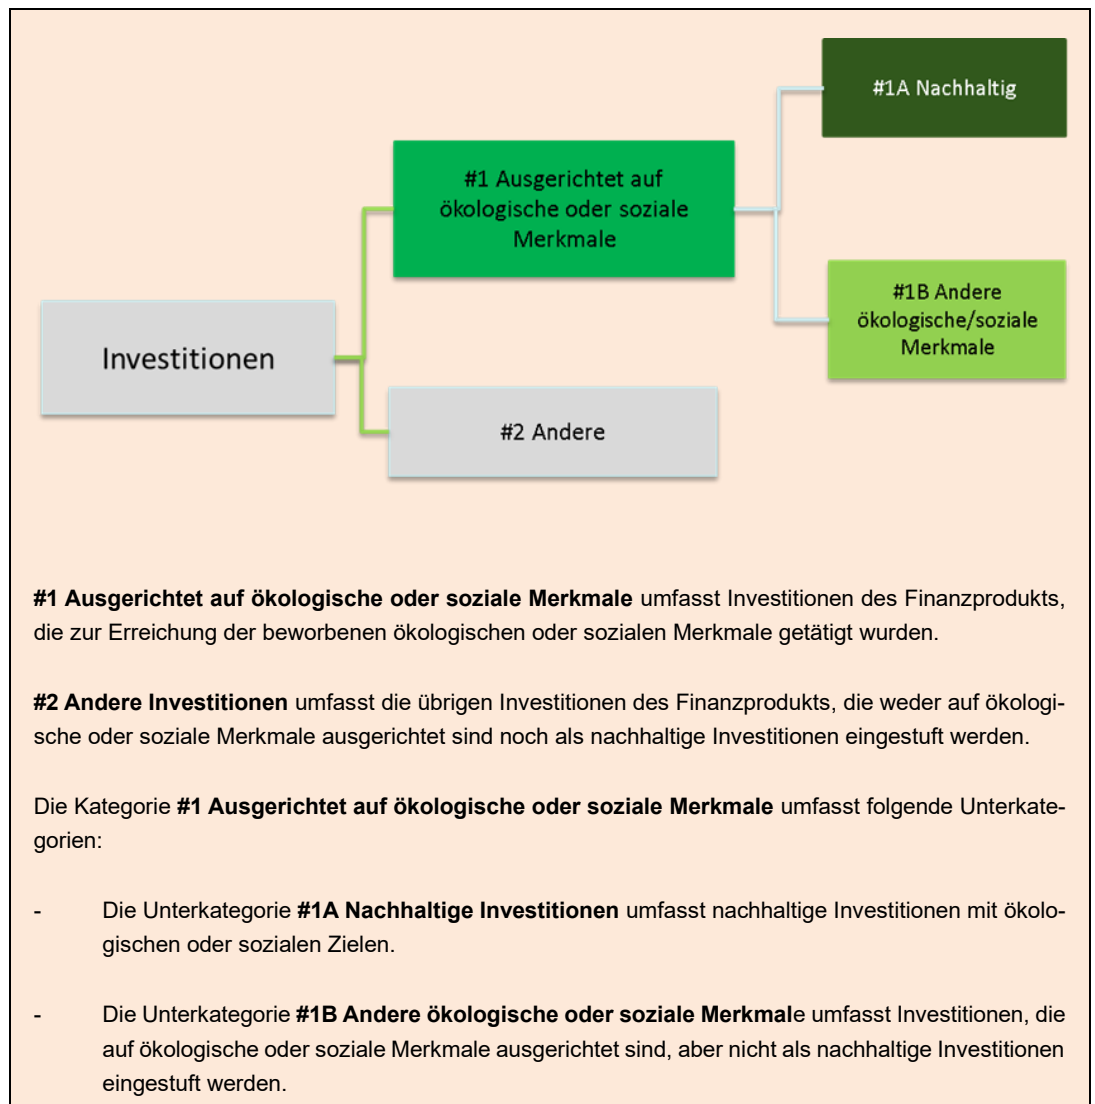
#1A Nachhaltig

#1 Ausgerichtet auf ökologische oder soziale Merkmale

#1B Andere ökologische/soziale Merkmale

Investitionen

#2 Andere

**#1 Ausgerichtet auf ökologische oder soziale Merkmale** umfasst Investitionen des Finanzprodukts, die zur Erreichung der beworbenen ökologischen oder sozialen Merkmale getätigt wurden.

**#2 Andere Investitionen** umfasst die übrigen Investitionen des Finanzprodukts, die weder auf ökologische oder soziale Merkmale ausgerichtet sind noch als nachhaltige Investitionen eingestuft werden.

Die Kategorie **#1 Ausgerichtet auf ökologische oder soziale Merkmale** umfasst folgende Unterkategorien:

- Die Unterkategorie **#1A Nachhaltige Investitionen** umfasst nachhaltige Investitionen mit ökologischen oder sozialen Zielen.

- Die Unterkategorie **#1B Andere ökologische oder soziale Merkmal**e umfasst Investitionen, die auf ökologische oder soziale Merkmale ausgerichtet sind, aber nicht als nachhaltige Investitionen eingestuft werden.